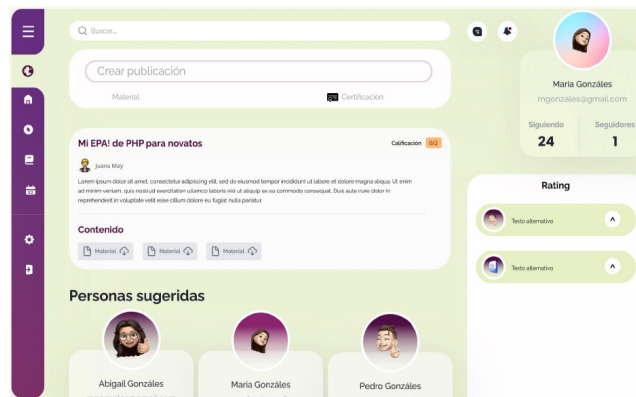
Buscar...

Crear publicación

Material

Certificación

Maria Gonzáles
mgonzales@gmail.com

Siguiendo
24

Seguidores
1

Mi EPA! de PHP para novatos

Calificación 0/2

Juana May

Lorem ipsum dolor sit amet, consectetur adipiscing elit, sed do eiusmod tempor incididunt ut labore et dolore magna aliqua. Ut enim ad minim veniam, quis nostrud exercitation ullamco laboris nisi ut aliquip ex ea commodo consequat. Duis aute irure dolor in reprehenderit in voluptate velit esse cillum dolore eu fugiat nulla pariatur.

Contenido

Material

Material

Material

Rating

Texto alternativo

Texto alternativo

Personas sugeridas

Abigail Gonzáles

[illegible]

Maria Gonzáles

Pedro Gonzáles